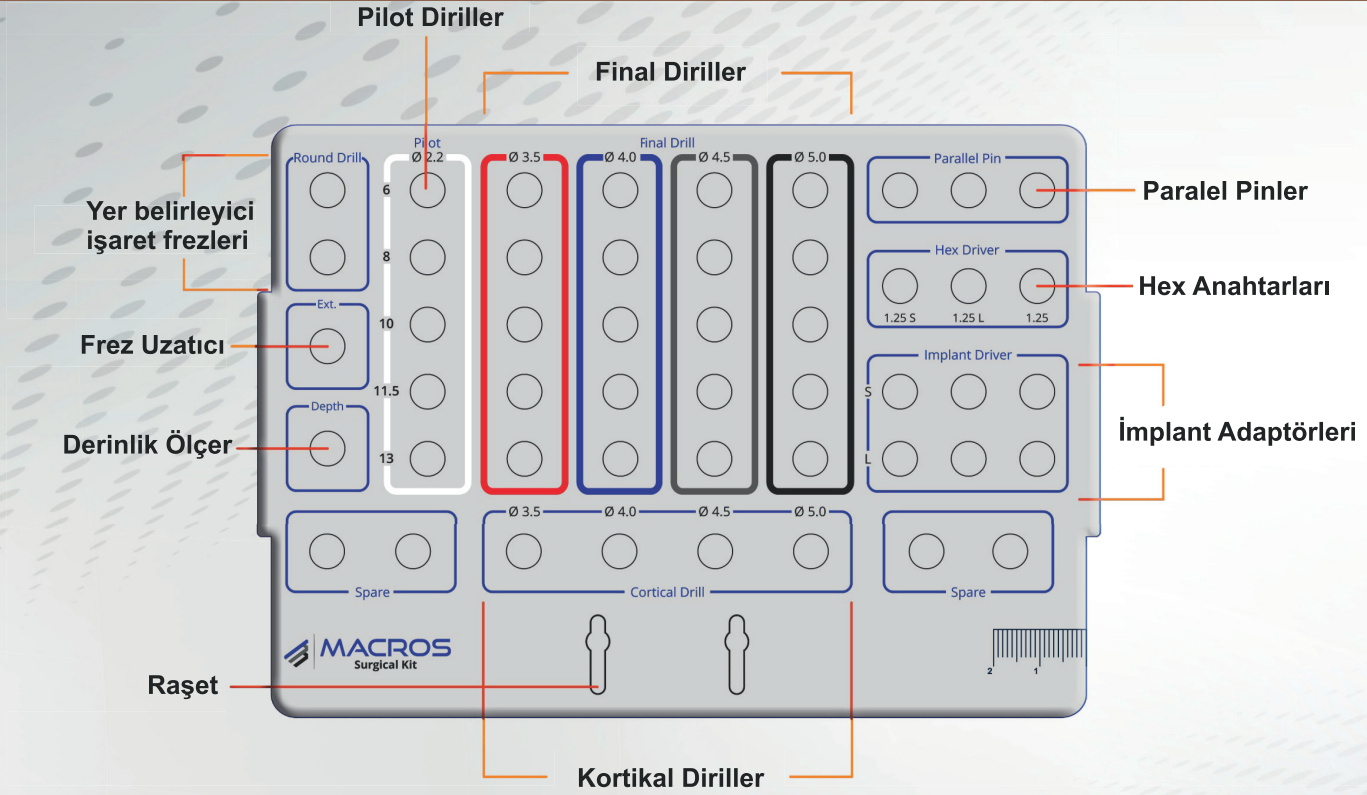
Pilot Diriller

Final Diriller

Pilot
Ø 2.2

Final Drill

Round Drill

Ø 3.5

Ø 4.0

Ø 4.5

Ø 5.0

Parallel Pin

Paralel Pinler

Yer belirleyici işaret frezleri

6

8

Hex Driver

Hex Anahtarları

1.25 S

1.25 L

1.25

Ext.

10

Frez Uzatıcı

Implant Driver

S

İmplant Adaptörleri

11.5

Depth

Derinlik Ölçer

13

L

Ø 3.5

Ø 4.0

Ø 4.5

Ø 5.0

Spare

Cortical Drill

Spare

MACROS
Surgical Kit

2

1

Raşet

Kortikal Diriller